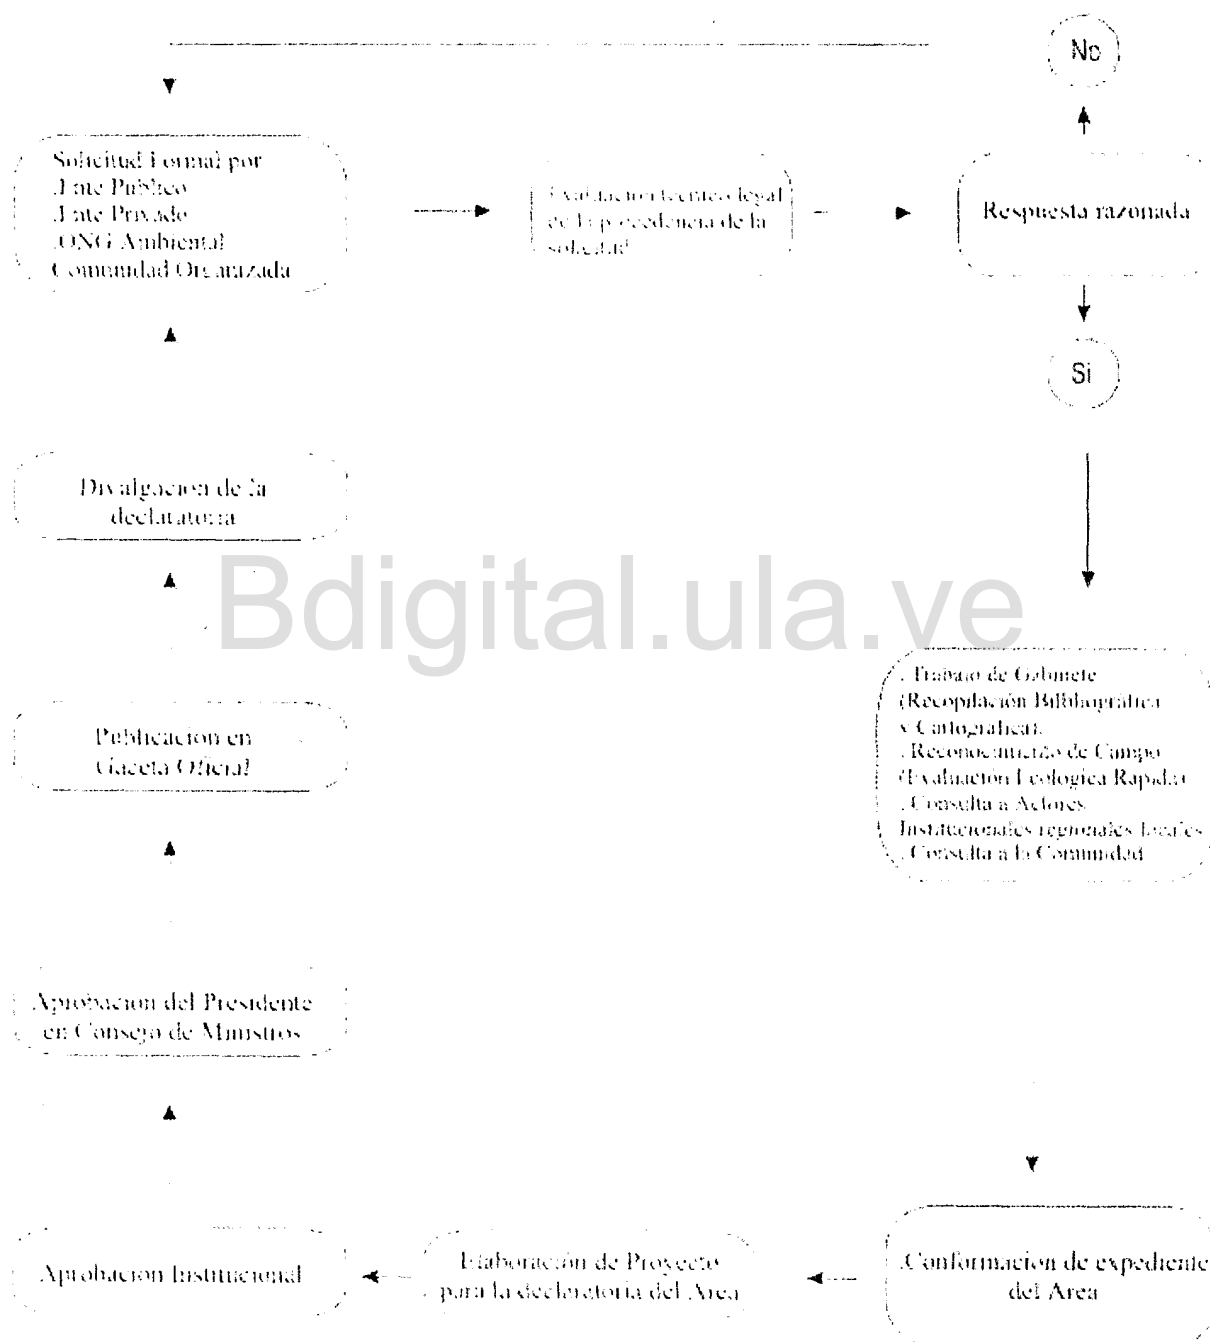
No

Solicitud Formal por
.Ente Público
.Ente Privado
.ONG Ambiental
Comunidad Organizada

Evaluación técnico legal de la procedencia de la solicitud

Respuesta razonada

Si

Divulgación de la declaratoria

Bdigital.ula.ve

. Trabajo de Gabinete (Recopilación Bibliográfica y Cartográfica)
. Reconocimiento de Campo (Evaluación Ecológica Rápida)
. Consulta a Actores Institucionales regionales locales
. Consulta a la Comunidad

Publicación en Gaceta Oficial

Aprobación del Presidente en Consejo de Ministros

Aprobación Institucional

Elaboración de Proyecto para la declaratoria del Area

.Conformación de expediente del Area